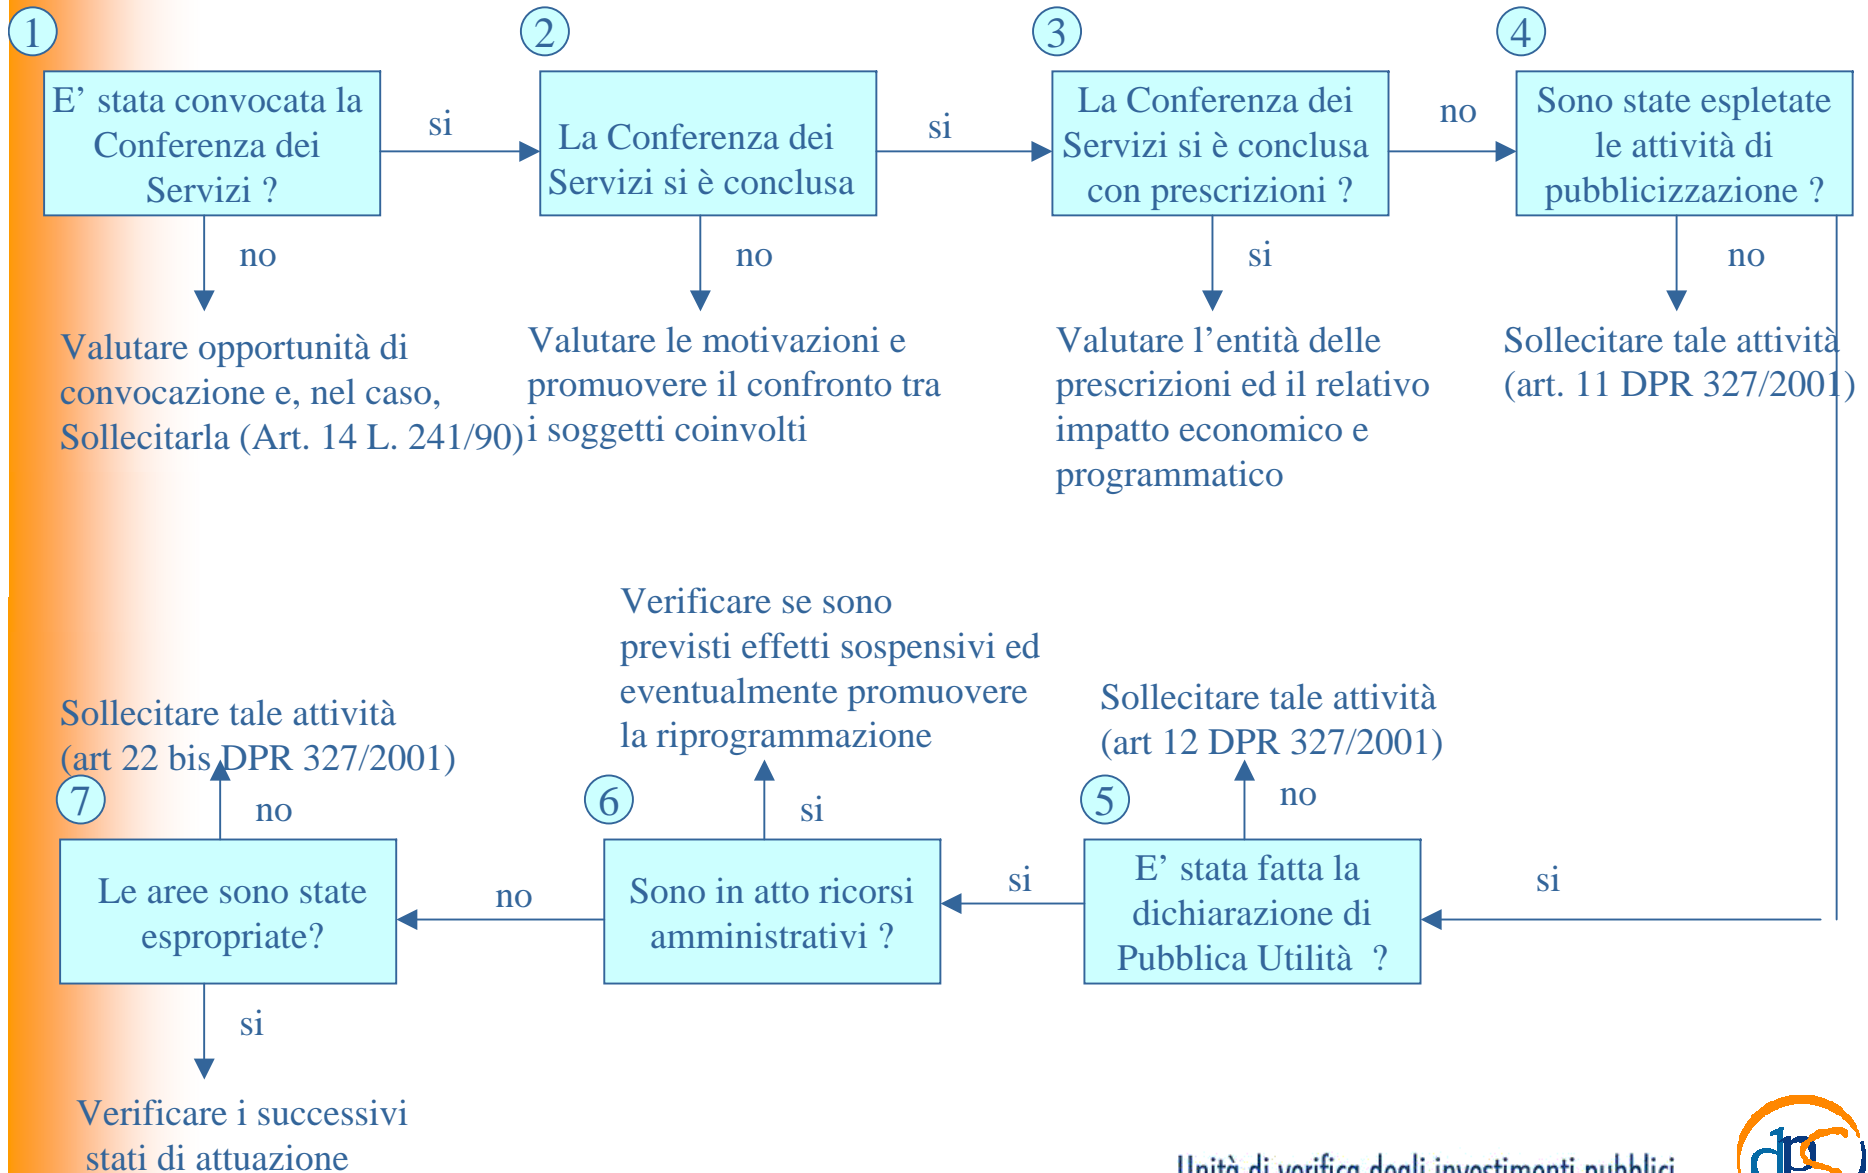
1

E’ stata convocata la Conferenza dei Servizi ?

si

no

Valutare opportunità di convocazione e, nel caso, Sollecitarla (Art. 14 L. 241/90)

2

La Conferenza dei Servizi si è conclusa

si

no

Valutare le motivazioni e promuovere il confronto tra i soggetti coinvolti

3

La Conferenza dei Servizi si è conclusa con prescrizioni ?

no

si

Valutare l’entità delle prescrizioni ed il relativo impatto economico e programmatico

4

Sono state espletate le attività di pubblicizzazione ?

no

Sollecitare tale attività (art. 11 DPR 327/2001)

Sollecitare tale attività (art 22 bis DPR 327/2001)

7

no

Le aree sono state espropriate?

si

Verificare i successivi stati di attuazione

no

Verificare se sono previsti effetti sospensivi ed eventualmente promuovere la riprogrammazione

6

si

Sono in atto ricorsi amministrativi ?

si

Sollecitare tale attività (art 12 DPR 327/2001)

5

no

E’ stata fatta la dichiarazione di Pubblica Utilità ?

si

Unità di verifica degli investimenti pubblici